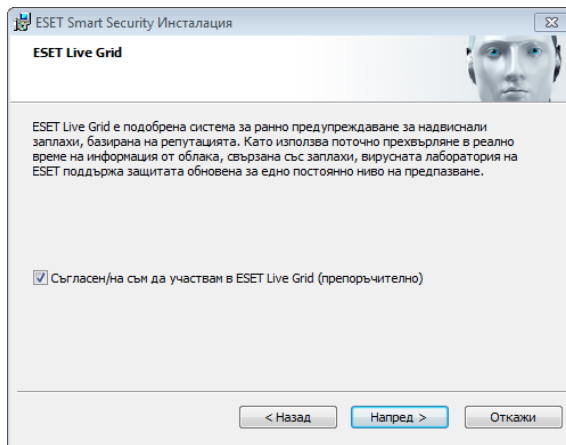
ESET Smart Security Инсталация

ESET Live Grid

ESET Live Grid е подобрена система за ранно предупреждаване за надвиснали заплахи, базирана на репутацията. Като използва поточно прехвърляне в реално време на информация от облака, свързана със заплахи, вирусната лаборатория на ESET поддържа защитата обновена за едно постоянно ниво на предпазване.

Съгласен/на съм да участвам в ESET Live Grid (препоръчително)

< Назад
Напред >
Откажи